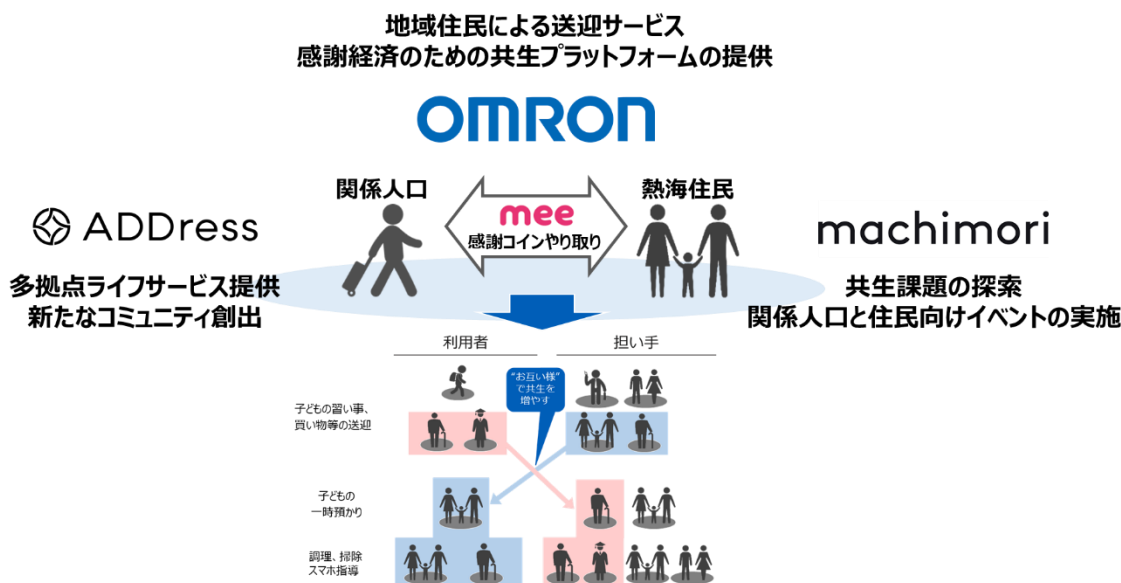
地域住民による送迎サービス
感謝経済のための共生プラットフォームの提供

OMRON

関係人口

mee
感謝コインやり取り

熱海住民

ADDress

machimori

多拠点ライフサービス提供
新たなコミュニティ創出

共生課題の探索
関係人口と住民向けイベントの実施

利用者

担い手

"お互い様"で共生を増やす

子どもの習い事、
買い物等の送迎

子どもの
一時預かり

調理、掃除
スマホ指導